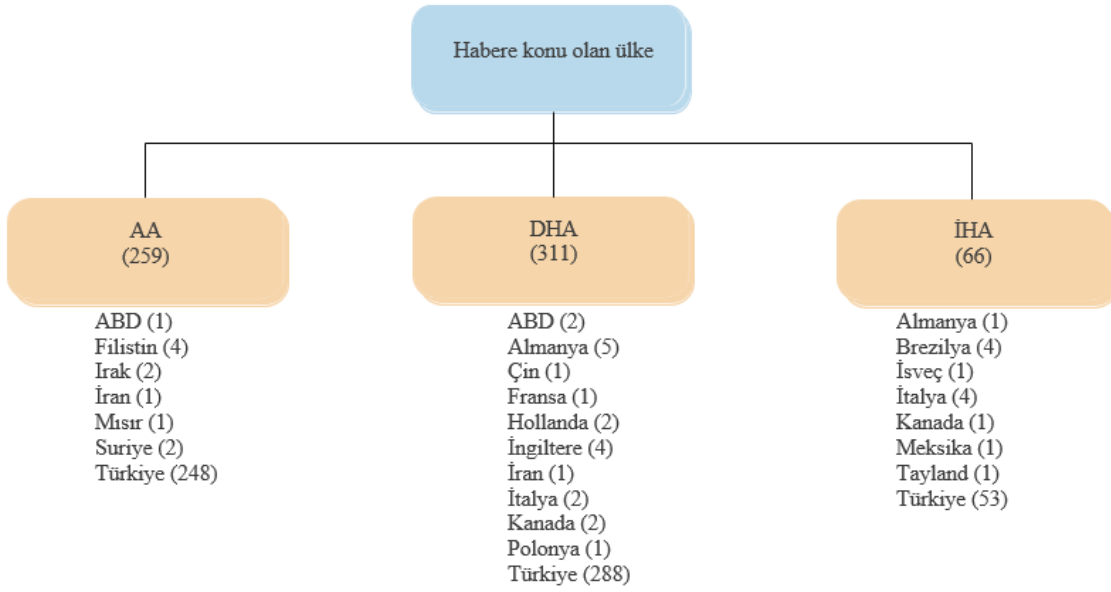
Habere konu olan ülke

AA
(259)

ABD (1)
Filistin (4)
Irak (2)
İran (1)
Mısır (1)
Suriye (2)
Türkiye (248)

DHA
(311)

ABD (2)
Almanya (5)
Çin (1)
Fransa (1)
Hollanda (2)
İngiltere (4)
İran (1)
İtalya (2)
Kanada (2)
Polonya (1)
Türkiye (288)

İHA
(66)

Almanya (1)
Brezilya (4)
İsveç (1)
İtalya (4)
Kanada (1)
Meksika (1)
Tayland (1)
Türkiye (53)